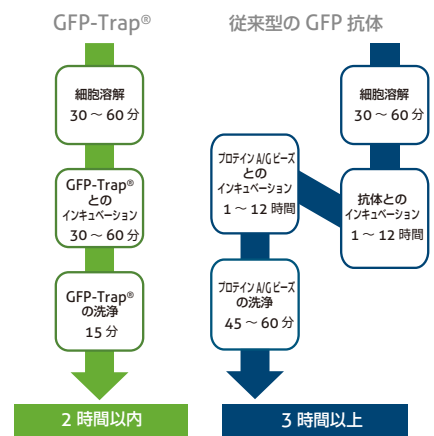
GFP-Trap®

細胞溶解
30 ～ 60 分

GFP-Trap®
との
インキュベーション
30 ～ 60 分

GFP-Trap®
の洗浄
15 分

2 時間以内

従来型の GFP 抗体

細胞溶解
30 ～ 60 分

プロテイン A/G ビーズ
との
インキュベーション
1 ～ 12 時間

抗体との
インキュベーション
1 ～ 12 時間

プロテイン A/G ビーズ
の洗浄
45 ～ 60 分

3 時間以上